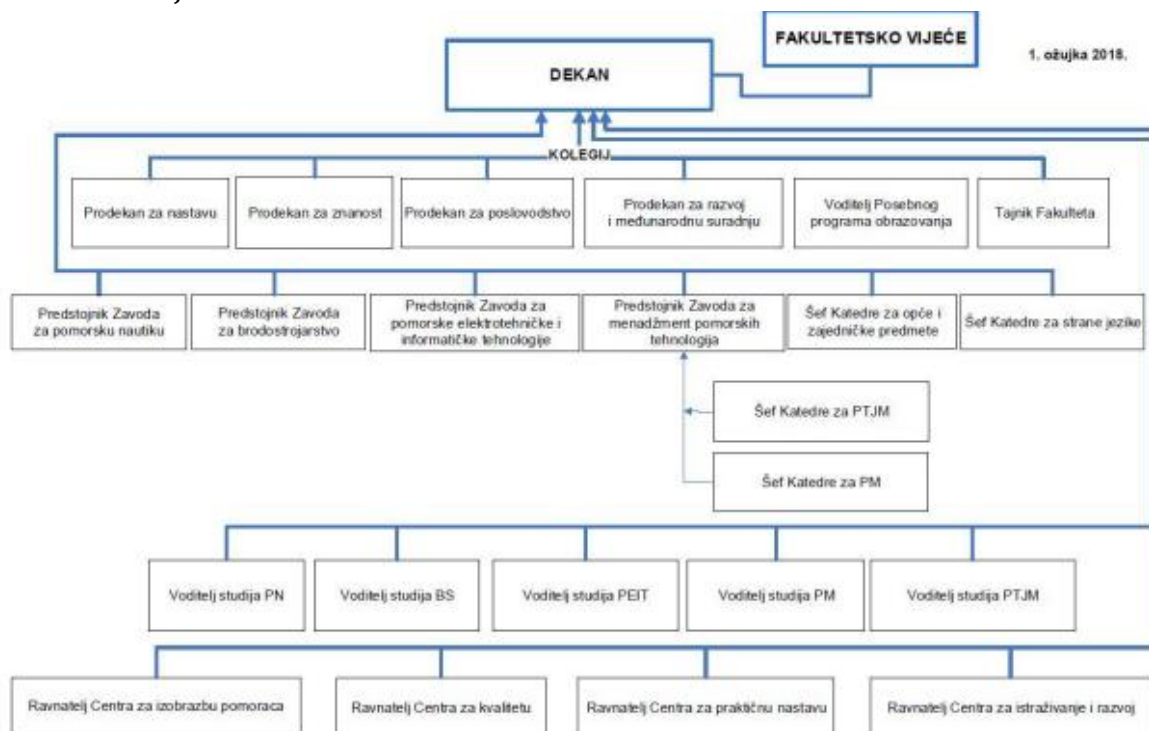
FAKULTETSKO VIJEĆE

1. ožujka 2018.

DEKAN

KOLEGIJ

Prodekan za nastavu

Prodekan za znanost

Prodekan za poslovodstvo

Prodekan za razvoj i međunarodnu suradnju

Voditelj Posebnog programa obrazovanja

Tajnik Fakulteta

Predstojnik Zavoda za pomorsku nautiku

Predstojnik Zavoda za brodostrojarstvo

Predstojnik Zavoda za pomorske elektrotehničke i informatičke tehnologije

Predstojnik Zavoda za menadžment pomorskih tehnologija

Šef Katedre za opće i zajedničke predmete

Šef Katedre za strane jezike

Šef Katedre za PTJM

Šef Katedre za PM

Voditelj studija PN

Voditelj studija BS

Voditelj studija PEIT

Voditelj studija PM

Voditelj studija PTJM

Ravnatelj Centra za izobrazbu pomoraca

Ravnatelj Centra za kvalitetu

Ravnatelj Centra za praktičnu nastavu

Ravnatelj Centra za istraživanje i razvoj